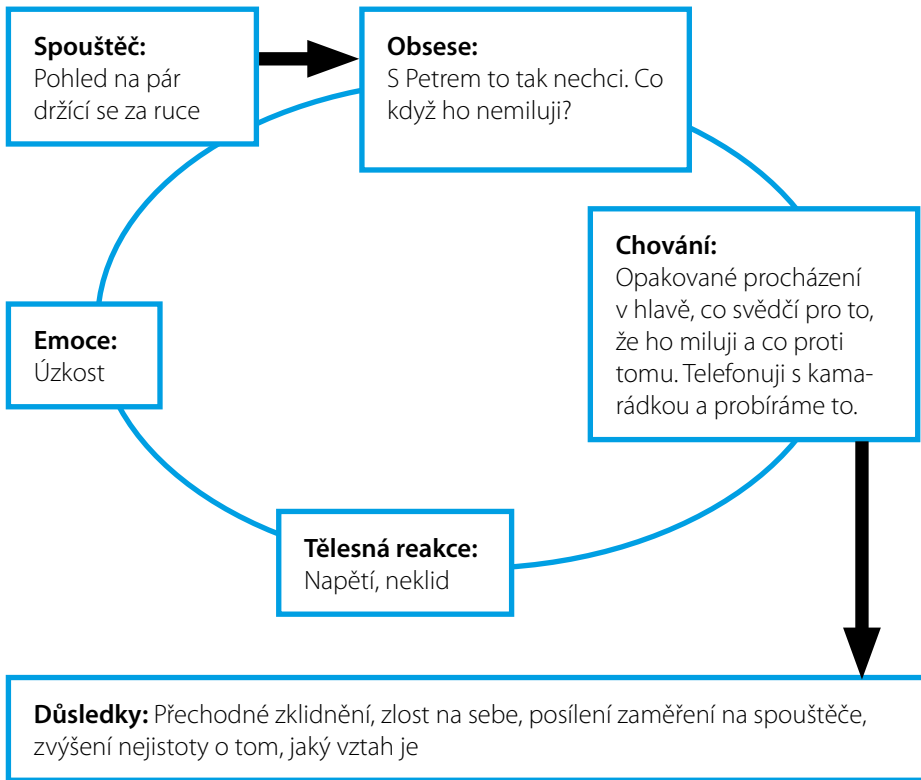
**Spouštěč:**
Pohled na pár držící se za ruce

**Obsese:**
S Petrem to tak nechci. Co když ho nemiluji?

**Chování:**
Opakované procházení v hlavě, co svědčí pro to, že ho miluji a co proti tomu. Telefonuji s kamarádkou a probíráme to.

**Emoce:**
Úzkost

**Tělesná reakce:**
Napětí, neklid

**Důsledky:** Přechodné zklidnění, zlost na sebe, posílení zaměření na spouštěče, zvýšení nejistoty o tom, jaký vztah je